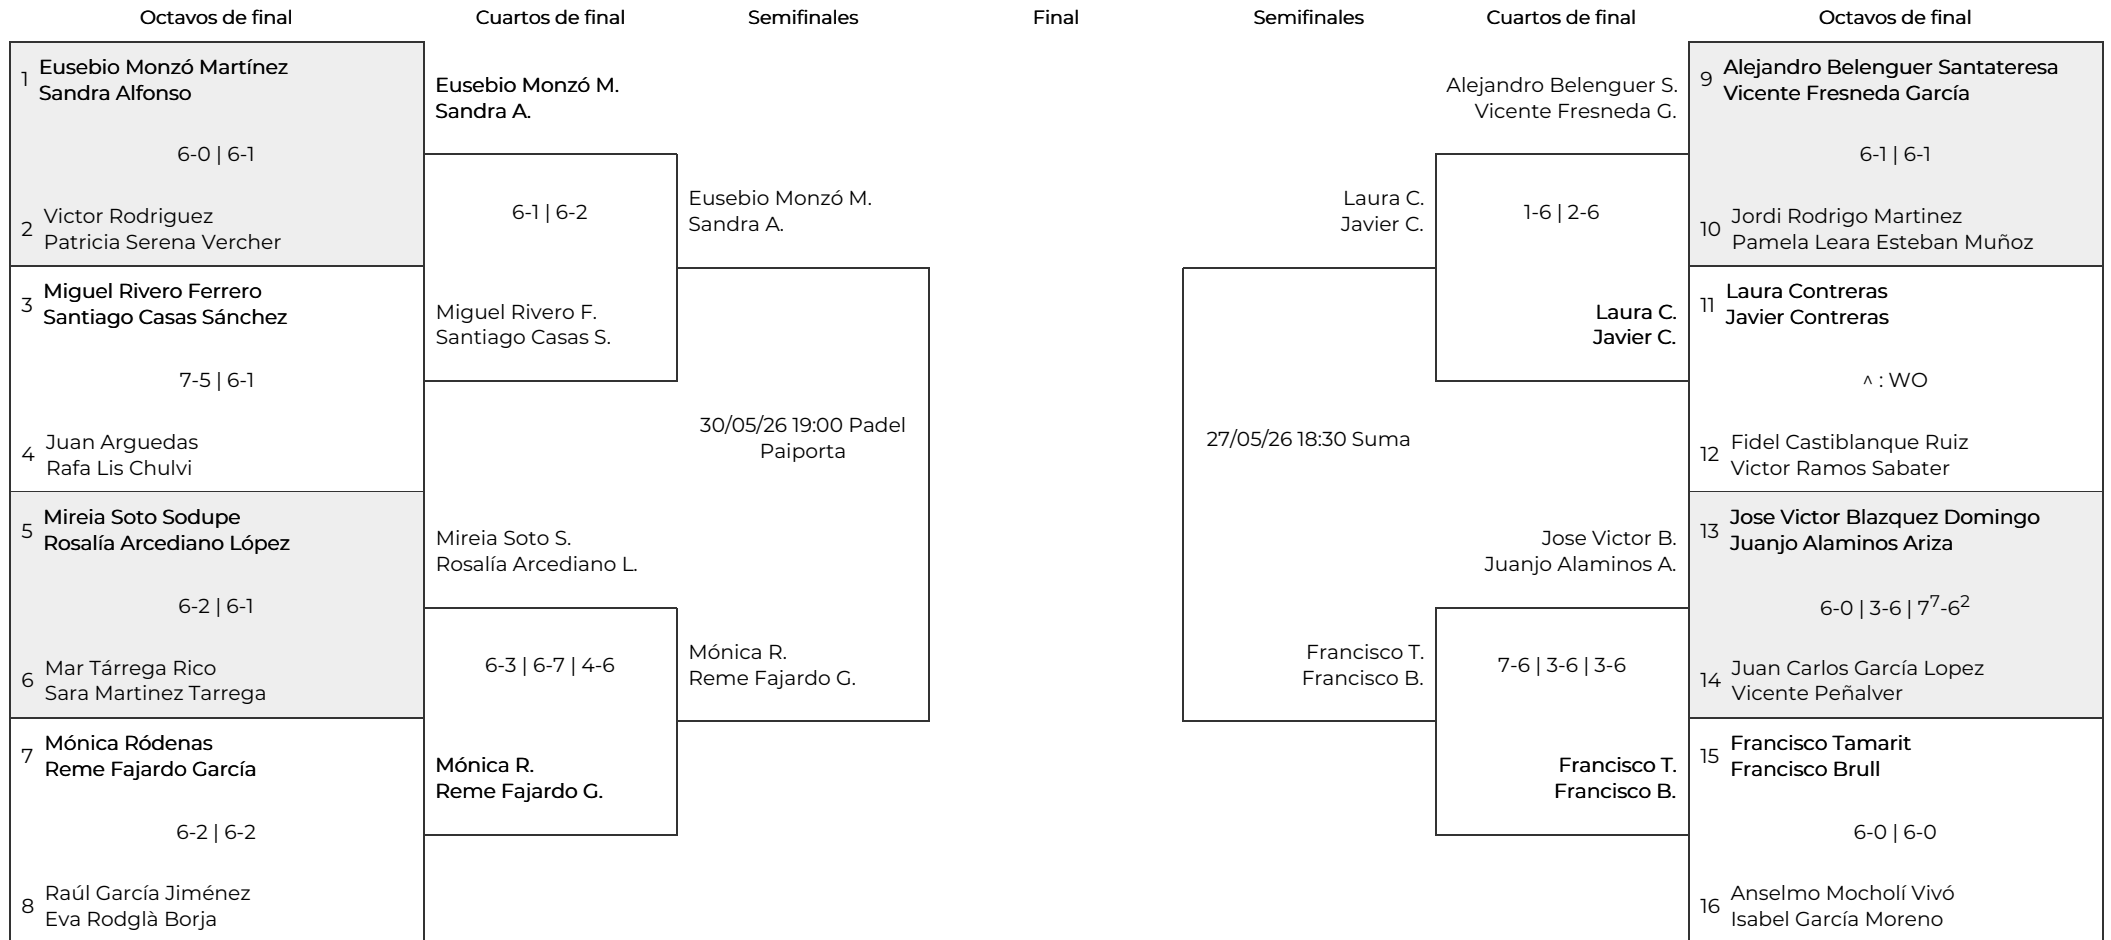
Octavos de final

Cuartos de final

Semifinales

Final

Semifinales

Cuartos de final

Octavos de final

1 Eusebio Monzó Martínez
Sandra Alfonso

6-0 | 6-1

2 Victor Rodriguez
Patricia Serena Vercher

3 Miguel Rivero Ferrero
Santiago Casas Sánchez

7-5 | 6-1

4 Juan Arguedas
Rafa Lis Chulvi

5 Mireia Soto Sodupe
Rosalía Arcediano López

6-2 | 6-1

6 Mar Tárrega Rico
Sara Martinez Tarrega

7 Mónica Ródenas
Reme Fajardo García

6-2 | 6-2

8 Raúl García Jiménez
Eva Rodglà Borja

Eusebio Monzó M.
Sandra A.

6-1 | 6-2

Miguel Rivero F.
Santiago Casas S.

Mireia Soto S.
Rosalía Arcediano L.

6-3 | 6-7 | 4-6

Mónica R.
Reme Fajardo G.

Eusebio Monzó M.
Sandra A.

30/05/26 19:00 Padel Paiporta

Mónica R.
Reme Fajardo G.

27/05/26 18:30 Suma

Laura C.
Javier C.

Francisco T.
Francisco B.

Alejandro Belenguer S.
Vicente Fresneda G.

1-6 | 2-6

Laura C.
Javier C.

Jose Victor B.
Juanjo Alaminos A.

7-6 | 3-6 | 3-6

Francisco T.
Francisco B.

9 Alejandro Belenguer Santateresa
Vicente Fresneda García

6-1 | 6-1

10 Jordi Rodrigo Martinez
Pamela Leara Esteban Muñoz

11 Laura Contreras
Javier Contreras

^ : WO

12 Fidel Castiblanque Ruiz
Victor Ramos Sabater

13 Jose Victor Blazquez Domingo
Juanjo Alaminos Ariza

6-0 | 3-6 | $7^7$-$6^2$

14 Juan Carlos García Lopez
Vicente Peñalver

15 Francisco Tamarit
Francisco Brull

6-0 | 6-0

16 Anselmo Mocholí Vivó
Isabel García Moreno